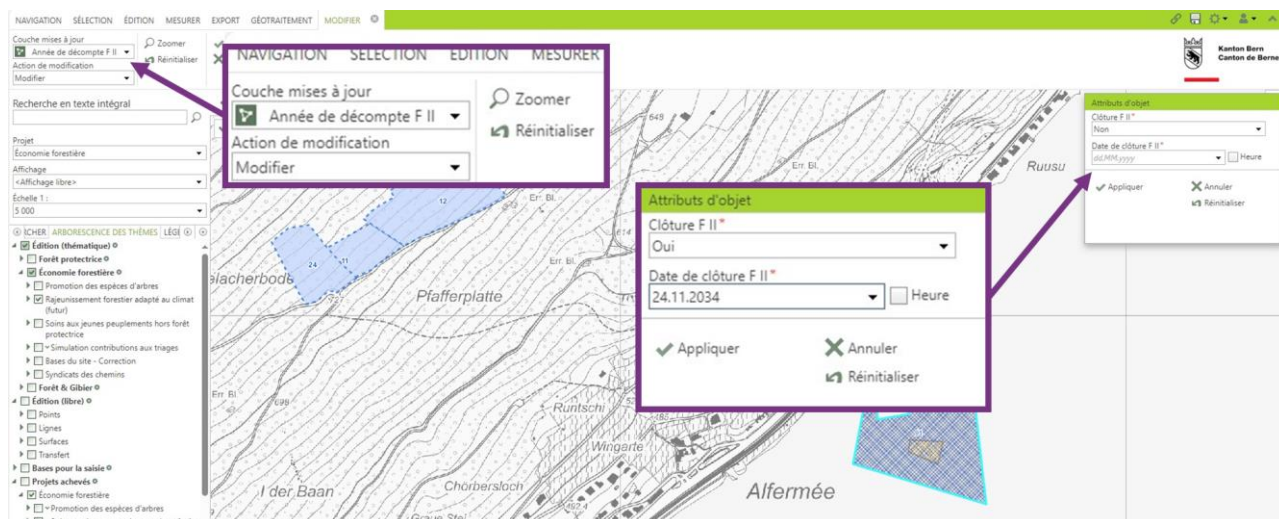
NAVIGATION SÉLECTION ÉDITION MESURER EXPORT GÉOTRAITEMENT MODIFIER

Couche mises à jour
Année de décompte F II
Action de modification
Modifier
Zoomer
Réinitialiser

NAVIGATION SÉLECTION ÉDITION MESURER
Couche mises à jour
Année de décompte F II
Action de modification
Modifier
Zoomer
Réinitialiser

Kanton Bern
Canton de Berne

Recherche en texte intégral

Projet
Économie forestière
Affichage
<Affichage libre>
Échelle 1 :
5 000

ICHER ARBORESCENCE DES THÈMES LÉGE
Édition (thématique)
Forêt protectrice
Économie forestière
Promotion des espèces d'arbres
Rajeunissement forestier adapté au climat (futur)
Soins aux jeunes peuplements hors forêt protectrice
Simulation contributions aux triages
Bases du site - Correction
Syndicats des chemins
Forêt & Gibier
Édition (libre)
Points
Lignes
Surfaces
Transfert
Bases pour la saisie
Projets achevés
Économie forestière
Promotion des espèces d'arbres

Attributs d'objet
Clôture F II*
Non
Date de clôture F II*
dd.MM.yyyy
Heure
Appliquer
Annuler
Réinitialiser

Attributs d'objet
Clôture F II*
Oui
Date de clôture F II*
24.11.2034
Heure
Appliquer
Annuler
Réinitialiser

649
Err. Bl.
Ruusu
12
24
11
elacherbode
Pfafferplatte
Err. Bl.
614
727
Err. Bl.
698
Runtschi
Wingarte
l der Baan
Chorbersloch
Alfermée
452.4